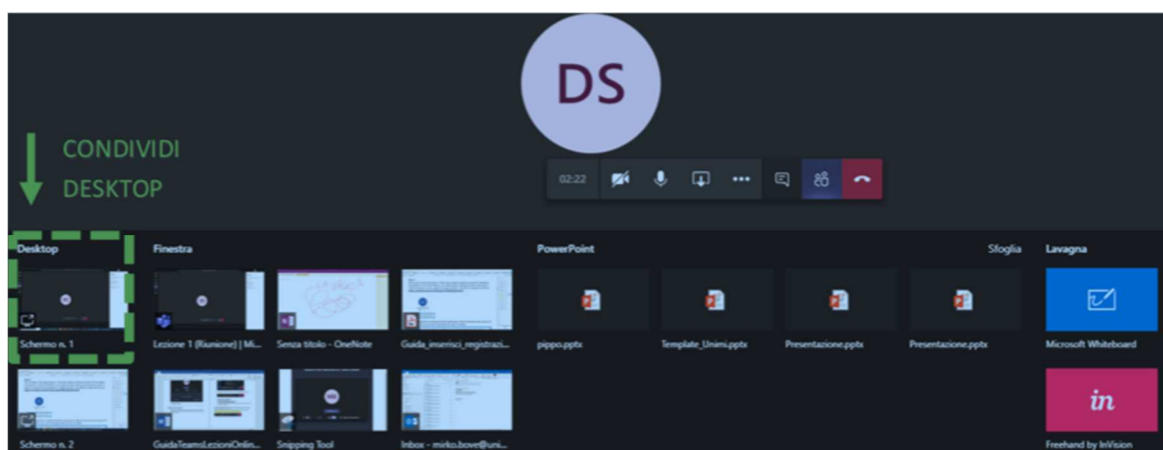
DS

CONDIVIDI
DESKTOP

02:22

Desktop

Schermo n. 1

Schermo n. 2

Finestra

Lezione 1 (Riunione) | Mi...

Senza titolo - OneNote

Guida_inserisci_registrazi...

GuidaTeamsLezioniOnlin...

Snipping Tool

Inbox - mirko.bove@uni...

PowerPoint

Sfoglia

pippo.pptx

Template_Unimi.pptx

Presentazione.pptx

Presentazione.pptx

Lavagna

Microsoft Whiteboard

in

Freehand by InVision